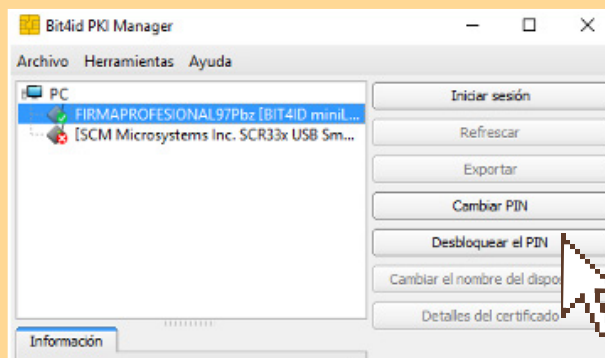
Bit4id PKI Manager

Archivo Herramientas Ayuda

PC

FIRMAPROFESIONAL97Pbz [BIT4ID miniL...

[SCM Microsystems Inc. SCR33x USB Sm...

Iniciar sesión

Refrescar

Exportar

Cambiar PIN

Desbloquear el PIN

Cambiar el nombre del dispo

Detalles del certificado

Información